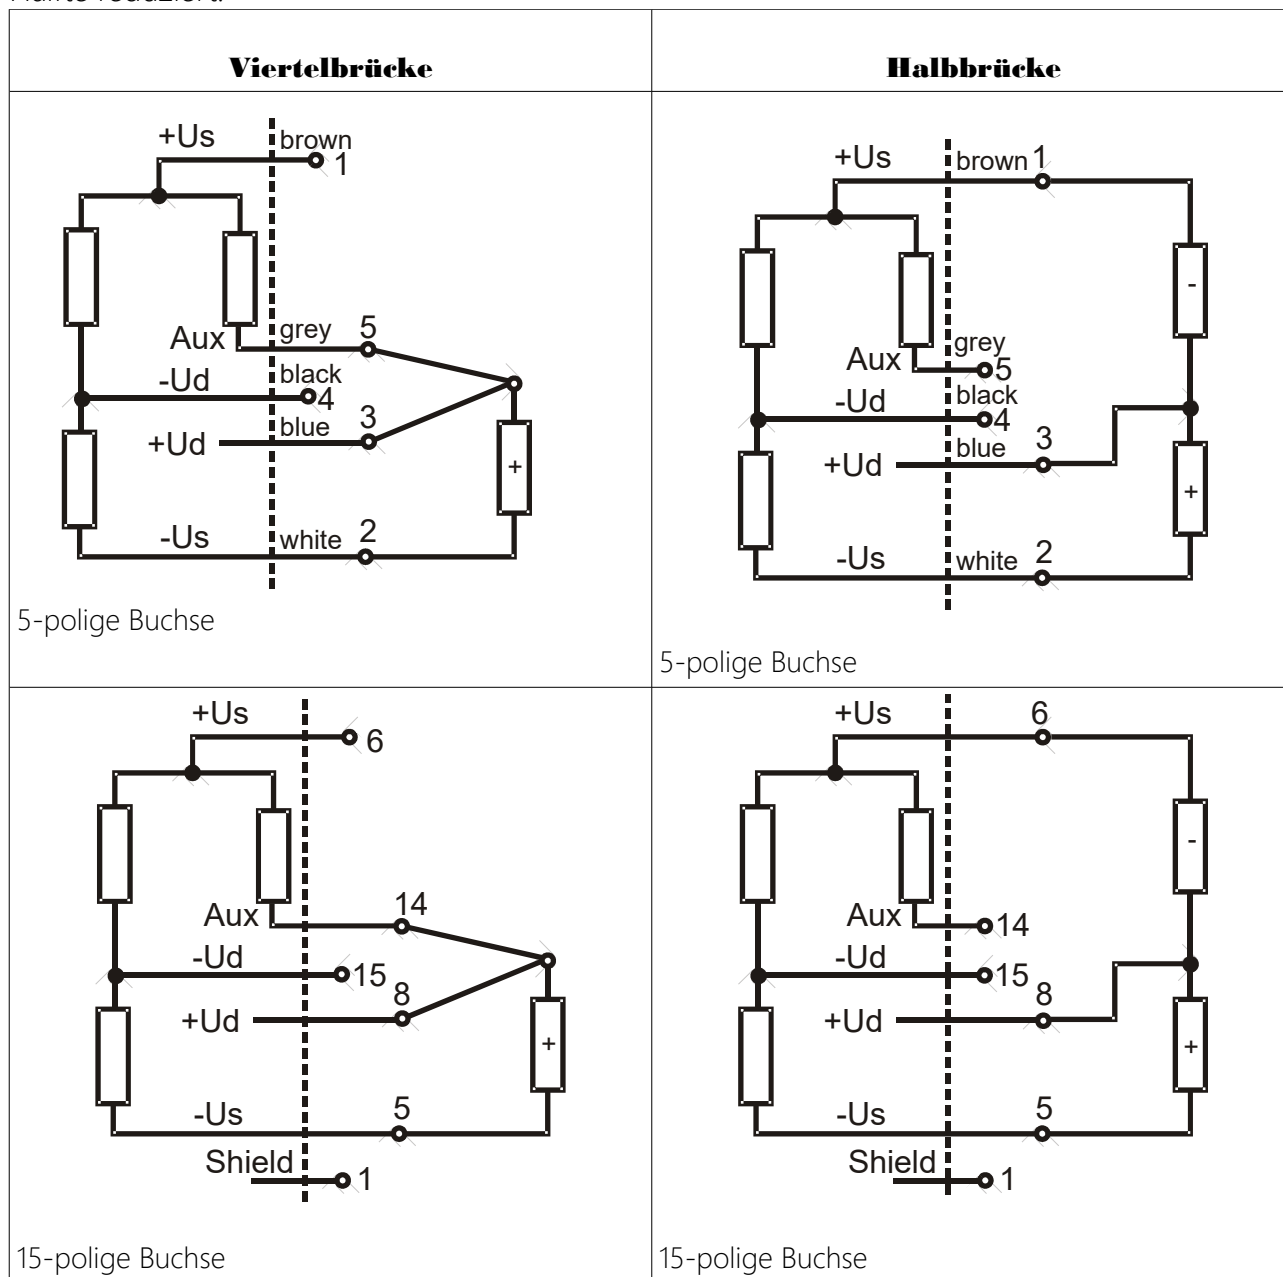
Hälfte reduziert.

| Viertelbrücke | Halbbrücke |
|---|---|
| +Us brown 1 Aux grey 5 -Ud black 4 +Ud blue 3 + -Us white 2 5-polige Buchse | +Us brown 1 - Aux grey 5 -Ud black 4 +Ud blue 3 + -Us white 2 5-polige Buchse |
| +Us 6 Aux 14 -Ud 15 +Ud 8 + -Us 5 Shield 1 15-polige Buchse | +Us 6 - Aux 14 -Ud 15 +Ud 8 + -Us 5 Shield 1 15-polige Buchse |